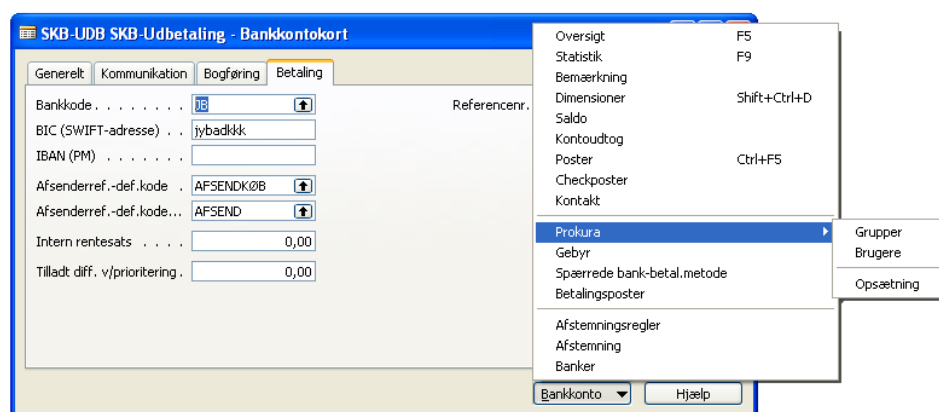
SKB-UDB SKB-Udbetaling - Bankkontokort

Generelt | Kommunikation | Bogføring | Betaling

Bankkode . . . . . . . . JB
BIC (SWIFT-adresse) . . jybadkkk
IBAN (PM) . . . . . . .
Afsenderref.-def.kode . AFSENDKØB
Afsenderref.-def.kode... AFSEND
Intern rentesats . . . . 0,00
Tilladt diff. v/prioritering . 0,00

Referencenr.

Oversigt F5
Statistik F9
Bemærkning
Dimensioner Shift+Ctrl+D
Saldo
Kontoudtog
Poster Ctrl+F5
Checkposter
Kontakt
Prokura
Gebyr
Spærrede bank-betal.metode
Betalingsposter
Afstemningsregler
Afstemning
Banker

Grupper
Brugere
Opsætning

Bankkonto
Hjælp